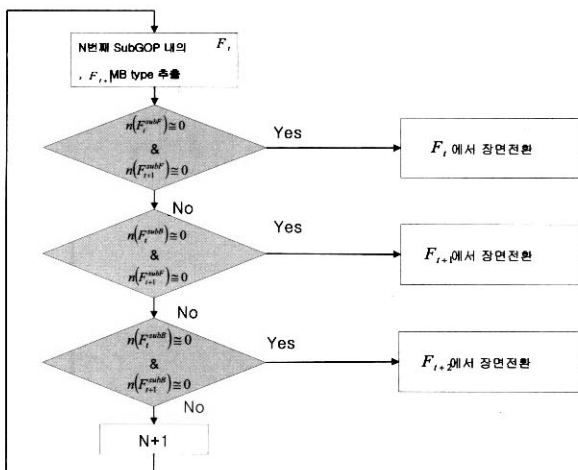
N번째 SubGOP 내의 $F_t$, $F_{t+1}$ MB type 추출

$n(F_t^{subF}) \cong 0$
&
$n(F_{t+1}^{subF}) \cong 0$

Yes

$F_t$ 에서 장면전환

No

$n(F_t^{subB}) \cong 0$
&
$n(F_{t+1}^{subB}) \cong 0$

Yes

$F_{t+1}$에서 장면전환

No

$n(F_t^{subB}) \cong 0$
&
$n(F_{t+1}^{subB}) \cong 0$

Yes

$F_{t+2}$에서 장면전환

No

N+1